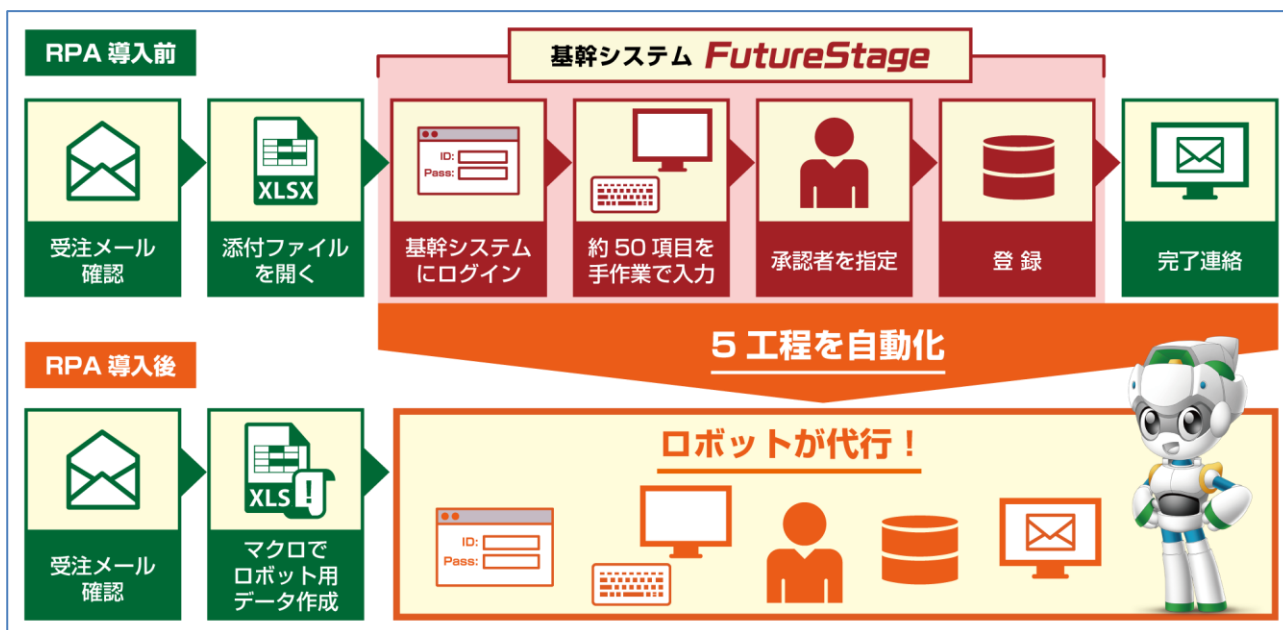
RPA 導入前

基幹システム FutureStage

XLSX

ID:
Pass:

受注メール確認

添付ファイルを開く

基幹システムにログイン

約 50 項目を手作業で入力

承認者を指定

登 録

完了連絡

5 工程を自動化

RPA 導入後

XLS

ロボットが代行！

ID:
Pass:

受注メール確認

マクロでロボット用データ作成